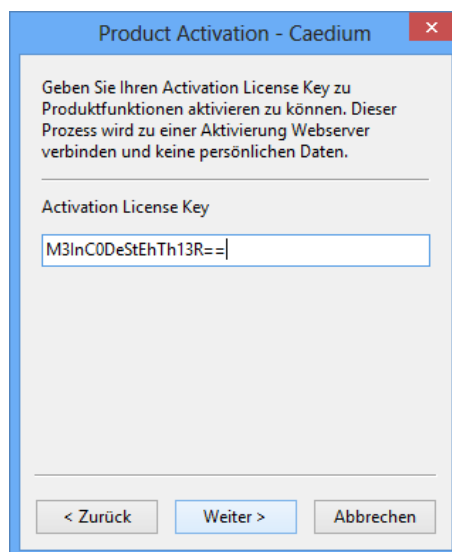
Product Activation - Caedium

×

Geben Sie Ihren Activation License Key zu Produktfunktionen aktivieren zu können. Dieser Prozess wird zu einer Aktivierung Webserver verbinden und keine persönlichen Daten.

Activation License Key

M3InC0DeStEhTh13R==

< Zurück

Weiter >

Abbrechen